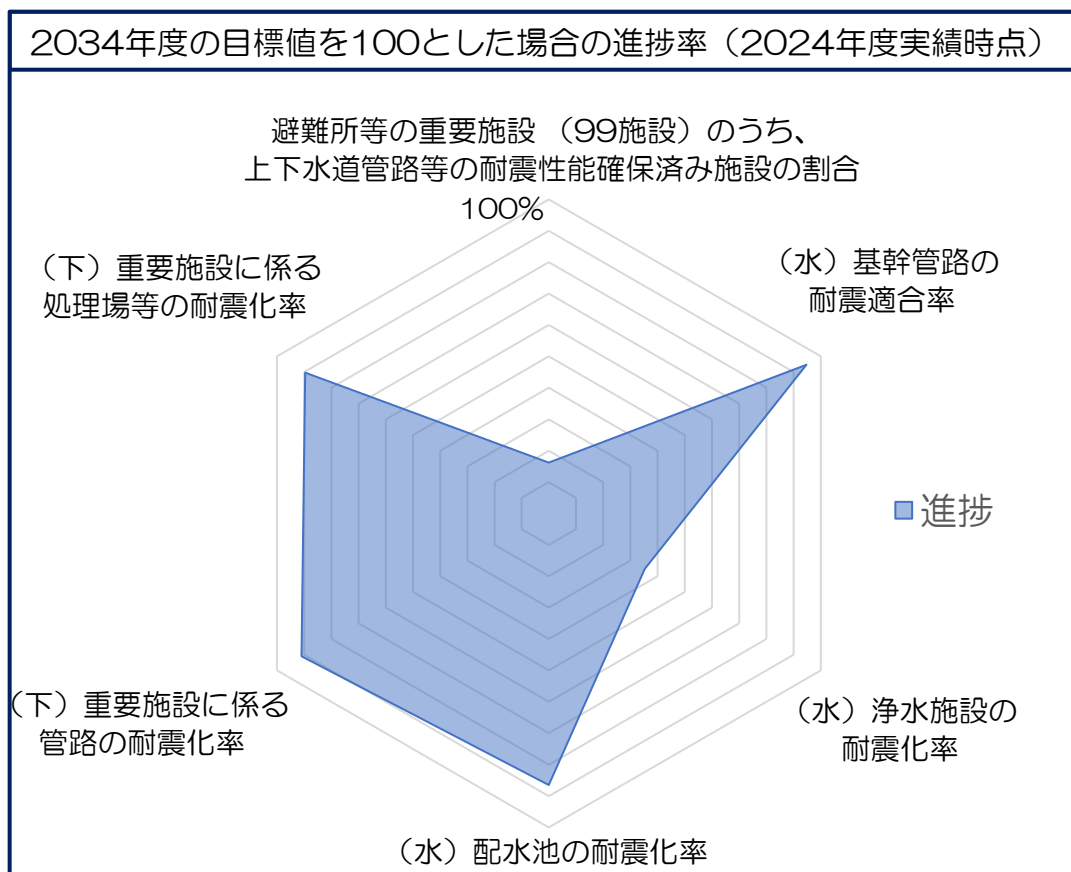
2034年度の目標値を100とした場合の進捗率（2024年度実績時点）

避難所等の重要施設（99施設）のうち、上下水道管路等の耐震性能確保済み施設の割合

100%

（水）基幹管路の耐震適合率

（水）浄水施設の耐震化率

（水）配水池の耐震化率

（下）重要施設に係る管路の耐震化率

（下）重要施設に係る処理場等の耐震化率

進捗